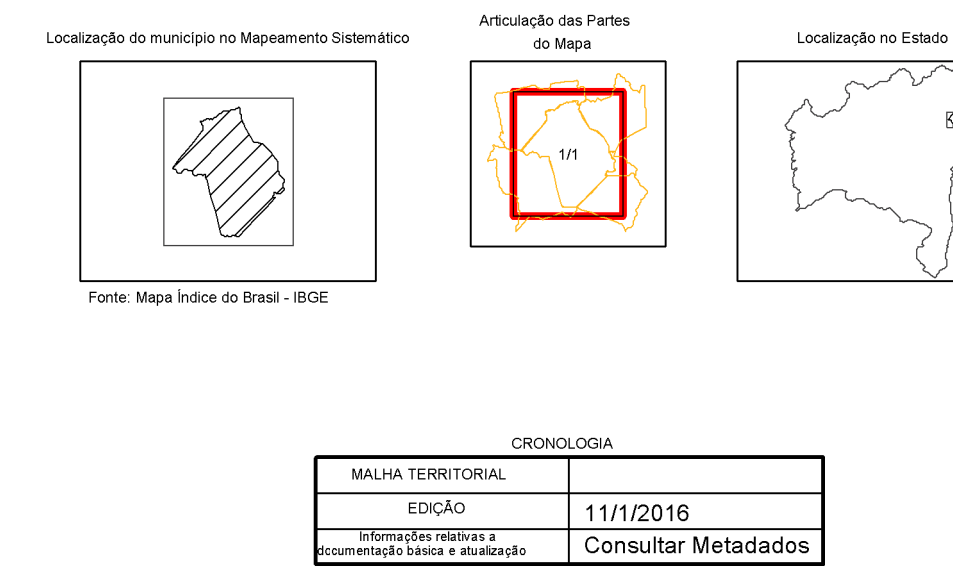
Localização do município no Mapeamento Sistemático

Articulação das Partes do Mapa

Localização no Estado

1/1

Fonte: Mapa Índice do Brasil - IBGE

CRONOLOGIA

| MALHA TERRITORIAL | |
|---|---|
| EDIÇÃO | 11/1/2016 |
| Informações relativas a dccumentação básica e atualização | Consultar Metadados |